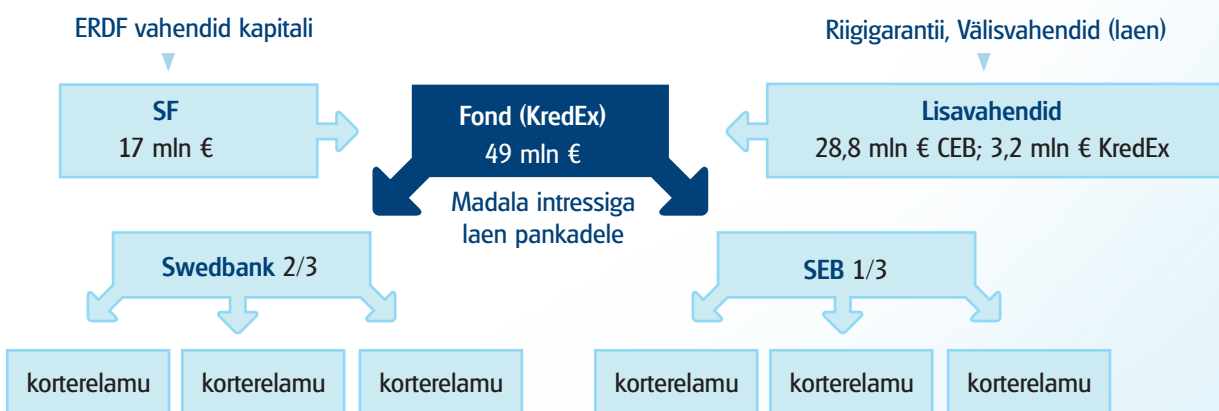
ERDF vahendid kapitali

Riigigarantii, Välisvahendid (laen)

SF
17 mln €

Fond (KredEx)
49 mln €

Lisavahendid
28,8 mln € CEB; 3,2 mln € KredEx

Madala intressiga laen pankadele

Swedbank 2/3

SEB 1/3

korterelamu

korterelamu

korterelamu

korterelamu

korterelamu

korterelamu